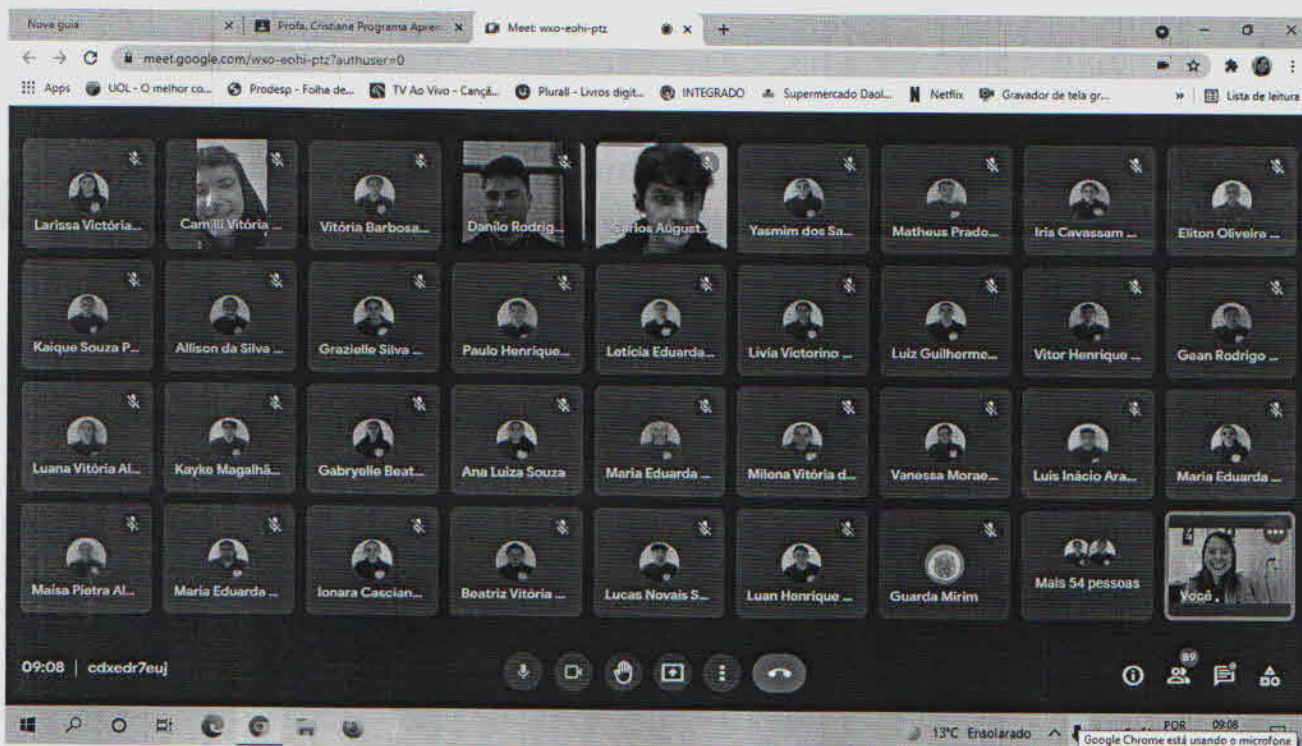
Nova guia
Profa. Cristiane Programa Apren
Meet: wxo-eohi-ptz
meet.google.com/wxo-eohi-ptz?authuser=0
Apps UOL - O melhor co... Prodesp - Folha de... TV Ao Vivo - Cançã... Plurall - Livros digit... INTEGRADO Supermercado Daol... Netflix Gravador de tela gr... Lista de leitura

Larissa Victória...
Camilli Vitória ...
Vitória Barbosa...
Danilo Rodrig...
Carlos August...
Yasmim dos Sa...
Matheus Prado...
Iris Cavassam ...
Eliton Oliveira ...
Kaique Souza P...
Allison da Silva ...
Grazielle Silva ...
Paulo Henrique...
Leticia Eduarda...
Livia Victorino ...
Luiz Guilherme...
Vitor Henrique ...
Gean Rodrigo ...
Luana Vitória Al...
Kayko Magalhã...
Gabryelle Beat...
Ana Luiza Souza
Maria Eduarda ...
Milena Vitória d...
Vanessa Morae...
Luis Inácio Ara...
Maria Eduarda ...
Maisa Pietra Al...
Maria Eduarda ...
Ionara Cascian...
Beatriz Vitória ...
Lucas Novais S...
Luan Henrique ...
Guarda Mirim
Mais 54 pessoas
Você

09:08 | cdxedr7euj
89

13°C Ensolarado POR 09:08
Google Chrome está usando o microfone